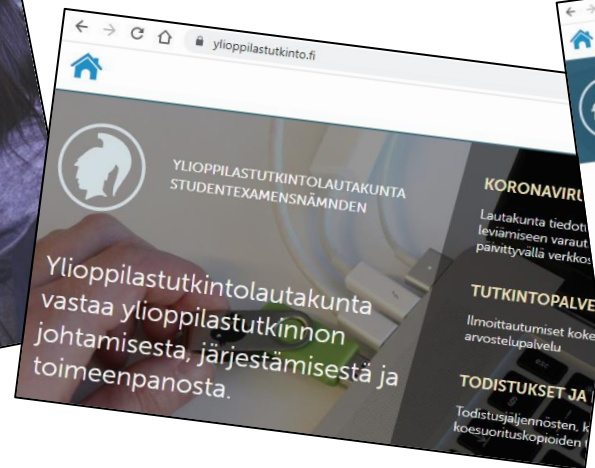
ylioppilastutkinto.fi

YLIOPPILASTUTKINTOLAUTAKUNTA
STUDENTEXAMENSNÄMNDEN

Ylioppilastutkintolautakunta vastaa ylioppilastutkinnon johtamisesta, järjestämisestä ja toimeenpanosta.

KORONAVIRU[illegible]

Lautakunta tiedot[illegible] leviämiseen varaut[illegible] päivittyvällä verkkos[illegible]

TUTKINTOPALVE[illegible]

Ilmoittautumiset koke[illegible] arvostelupalvelu

TODISTUKSET JA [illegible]

Todistusjäljennösten, k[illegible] koesuorituskopioiden t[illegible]